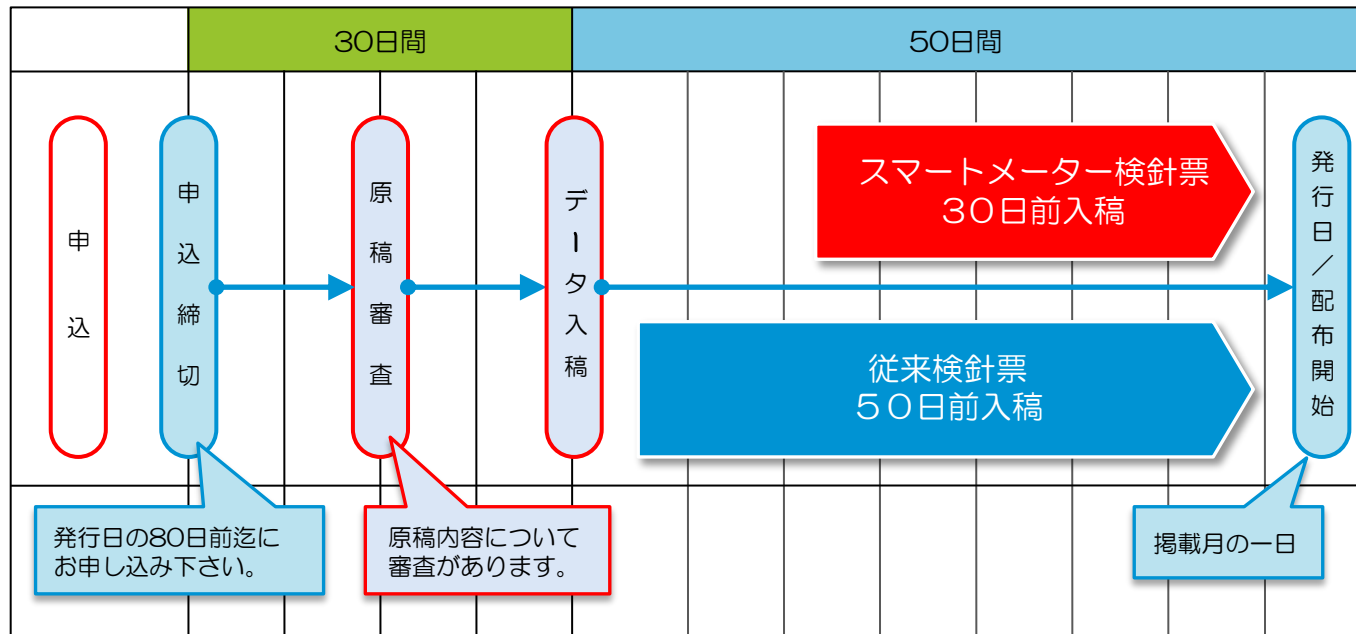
30日間

50日間

申込

申込締切

原稿審査

データ入稿

スマートメーター検針票
30日前入稿

従来検針票
50日前入稿

発行日／配布開始

発行日の80日前迄にお申し込み下さい。

原稿内容について審査があります。

掲載月の一日